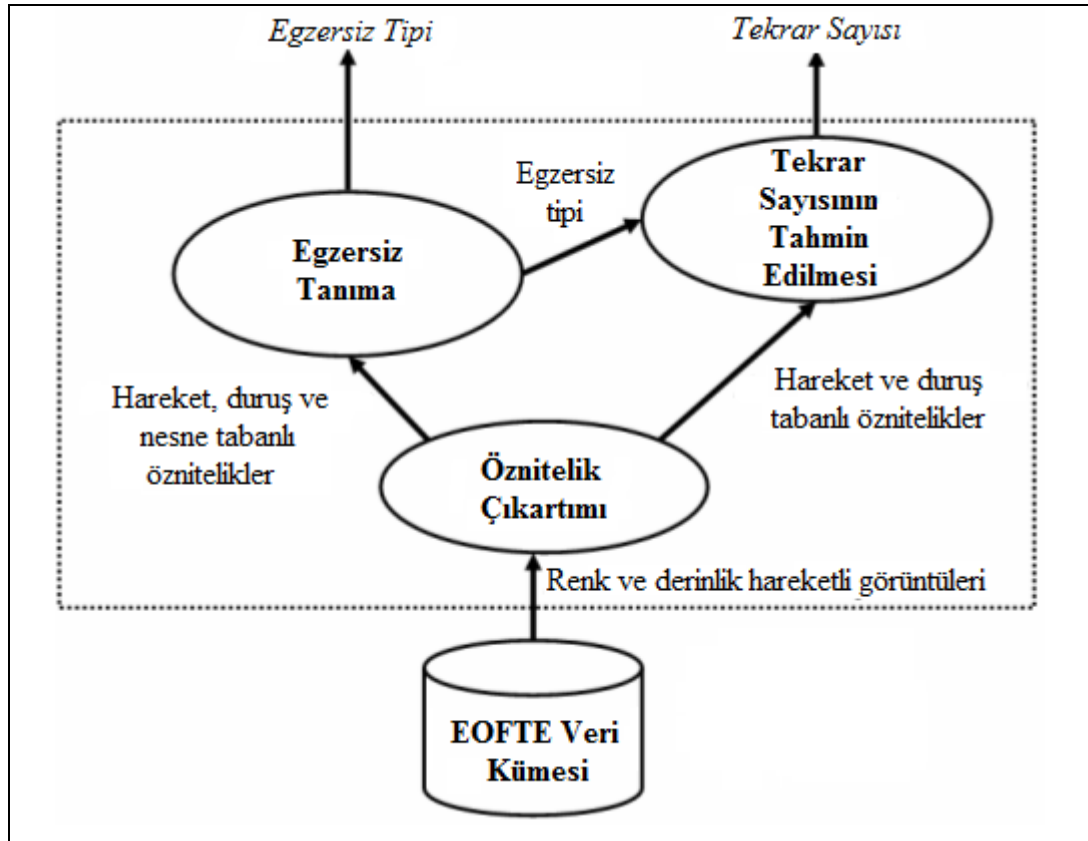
Egzersiz Tipi

Tekrar Sayısı

Egzersiz tipi

Egzersiz Tanıma

Tekrar Sayısının Tahmin Edilmesi

Hareket, duruş ve nesne tabanlı öznitelikler

Hareket ve duruş tabanlı öznitelikler

Öznitelik Çıkartımı

Renk ve derinlik hareketli görüntüleri

EOFTE Veri Kümesi